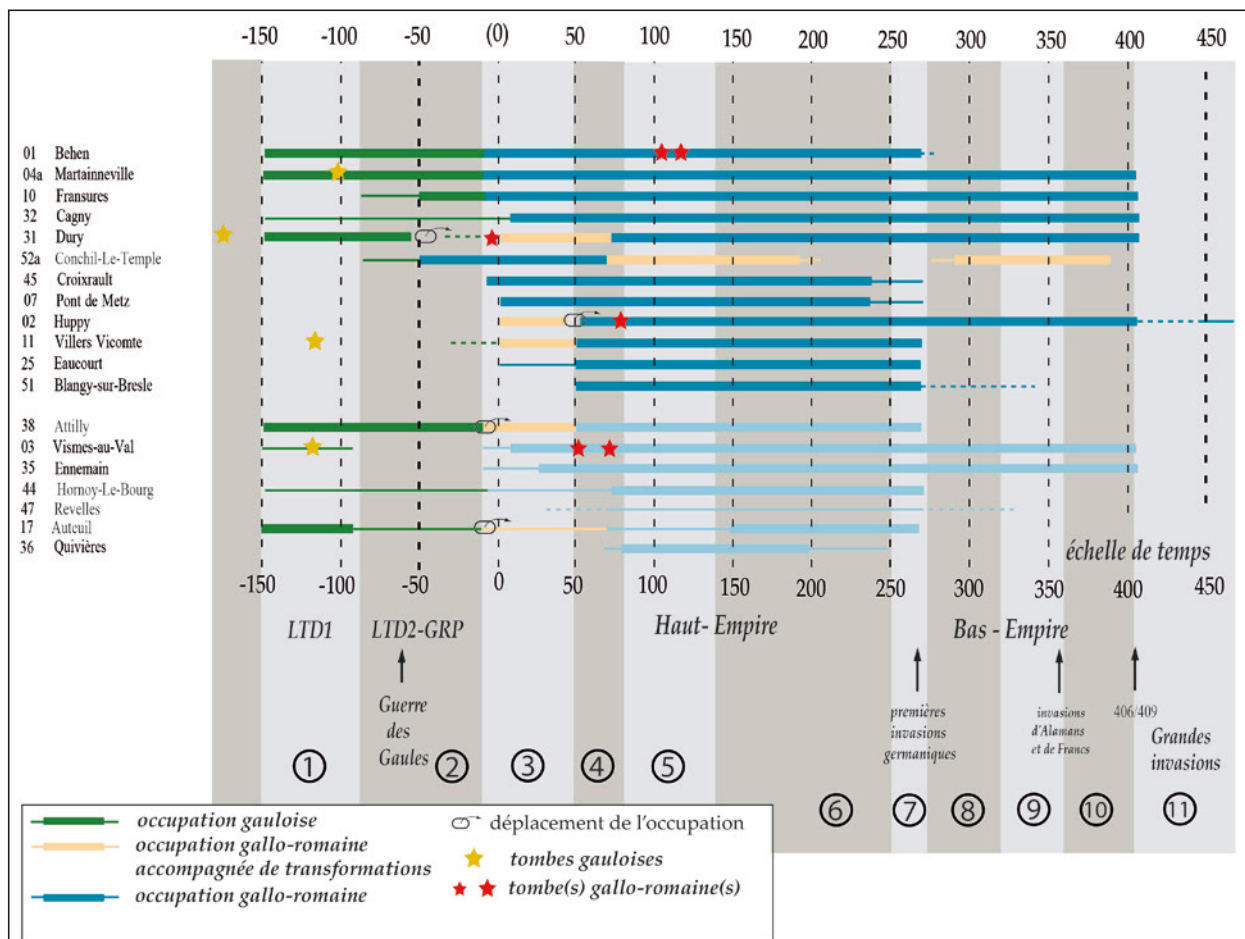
-150 -100 -50 (0) 50 100 150 200 250 300 350 400 450

01 Behen
04a Martainneville
10 Fransures
32 Cagny
31 Dury
52a Conchil-Le-Temple
45 Croixrault
07 Pont de Metz
02 Huppy
11 Villers Vicomte
25 Eaucourt
51 Blangy-sur-Bresle

38 Attilly
03 Vismes-au-Val
35 Ennemain
44 Hornoy-Le-Bourg
47 Revelles
17 Auteuil
36 Quivières

échelle de temps

-150 -100 -50 0 50 100 150 200 250 300 350 400 450

LTD1 LTD2-GRP Haut- Empire Bas - Empire

Guerre des Gaules

premières invasions germaniques

invasions d'Alamans et de Francs

406/409

Grandes invasions

① ② ③ ④ ⑤ ⑥ ⑦ ⑧ ⑨ ⑩ ⑪

occupation gauloise
occupation gallo-romaine accompagnée de transformations
occupation gallo-romaine
déplacement de l'occupation
tombes gauloises
tombe(s) gallo-romaine(s)